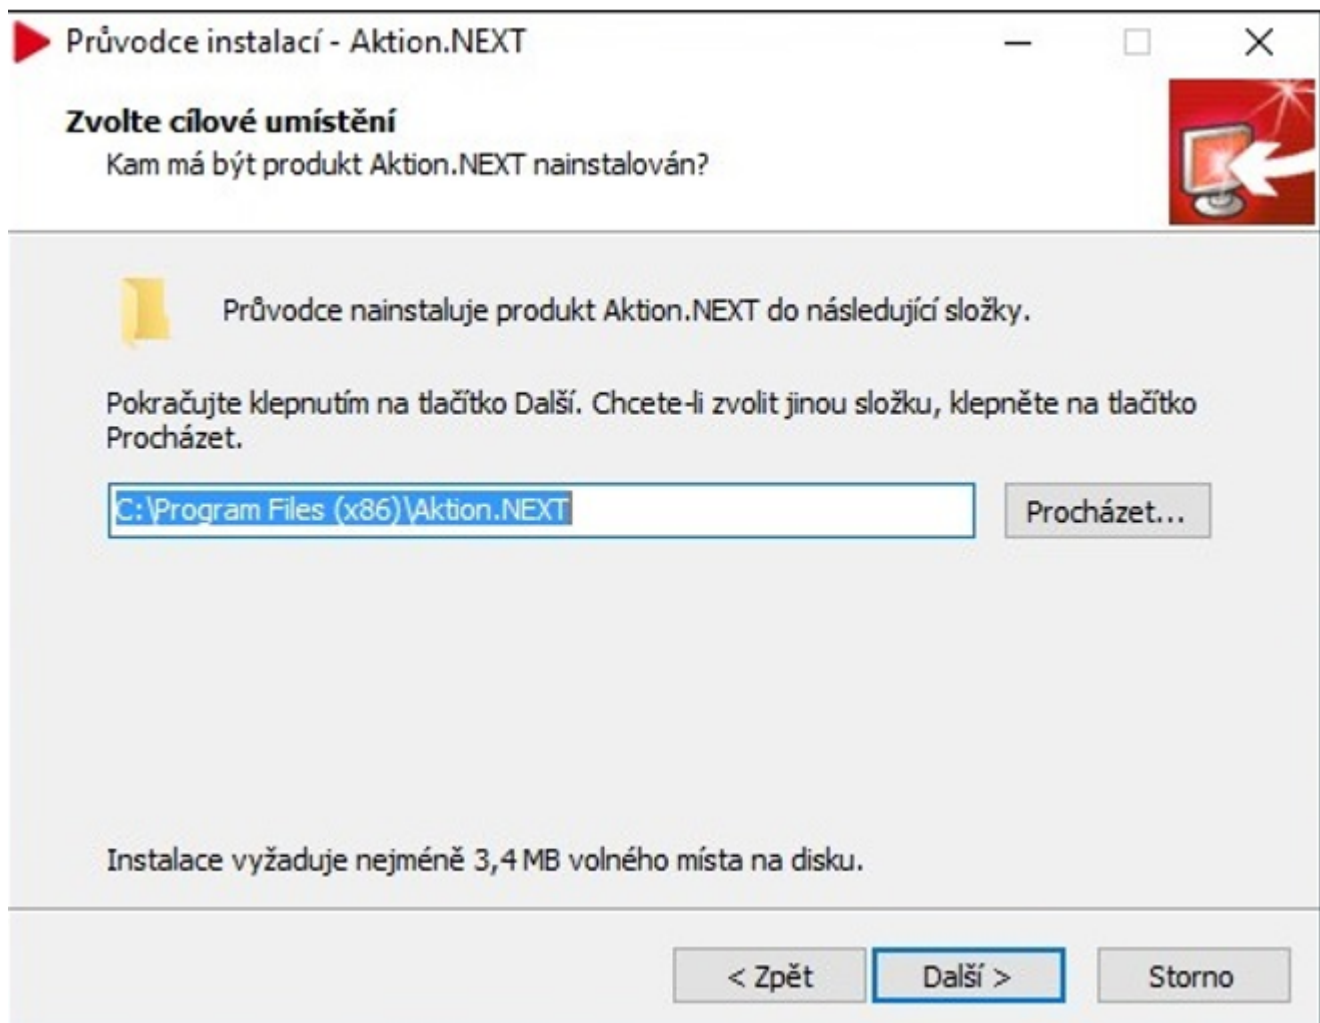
Průvodce instalací - Aktion.NEXT

Zvolte cílové umístění
Kam má být produkt Aktion.NEXT nainstalován?

Průvodce nainstaluje produkt Aktion.NEXT do následující složky.

Pokračujte klepnutím na tlačítko Další. Chcete-li zvolit jinou složku, klepněte na tlačítko Procházet.

C:\Program Files (x86)\Aktion.NEXT

Procházet...

Instalace vyžaduje nejméně 3,4 MB volného místa na disku.

< Zpět
Další >
Storno